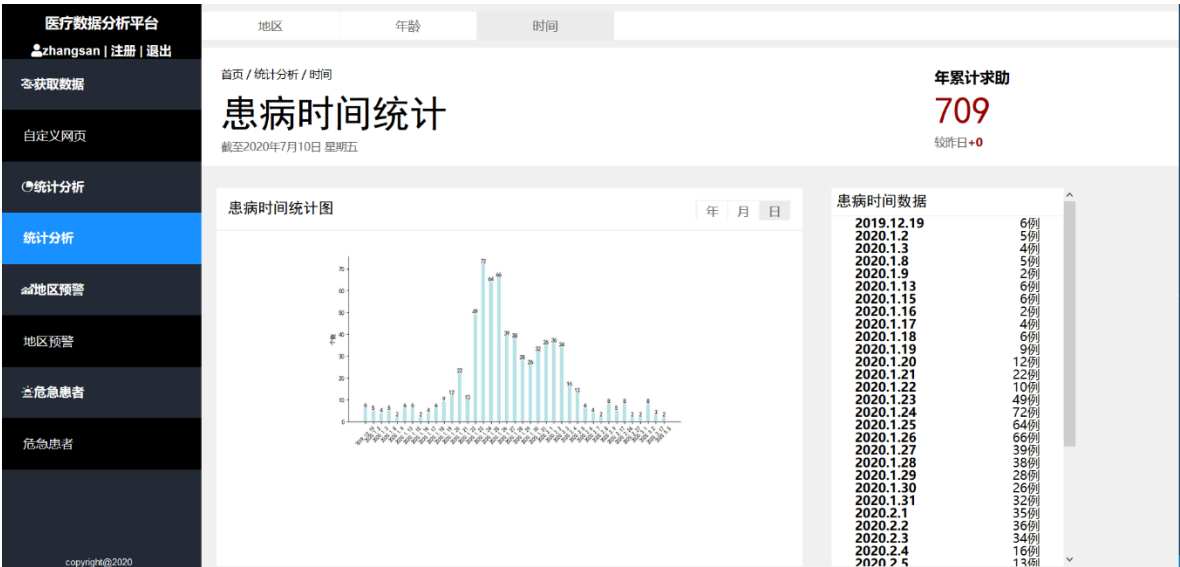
医疗数据分析平台
zhangsan | 注册 | 退出

获取数据
自定义网页
统计分析
统计分析
地区预警
地区预警
危急患者
危急患者

copyright@2020

地区 年龄 时间

首页 / 统计分析 / 时间
患病时间统计
截至2020年7月10日 星期五

年累计求助
709
较昨日+0

患病时间统计图
年 月 日

70
60
50
40
30
20
10
0

8 5 4 5 2 6 6 2 4 6 9 12 22 10 49 72 64 66 39 38 28 26 32 35 36 34 16 13 6 4 2 8 5 8 2 2 8 3 2

患病时间数据

| | |
|---|---|
| 2019.12.19 | 6例 |
| 2020.1.2 | 5例 |
| 2020.1.3 | 4例 |
| 2020.1.8 | 5例 |
| 2020.1.9 | 2例 |
| 2020.1.13 | 6例 |
| 2020.1.15 | 6例 |
| 2020.1.16 | 2例 |
| 2020.1.17 | 4例 |
| 2020.1.18 | 6例 |
| 2020.1.19 | 9例 |
| 2020.1.20 | 12例 |
| 2020.1.21 | 22例 |
| 2020.1.22 | 10例 |
| 2020.1.23 | 49例 |
| 2020.1.24 | 72例 |
| 2020.1.25 | 64例 |
| 2020.1.26 | 66例 |
| 2020.1.27 | 39例 |
| 2020.1.28 | 38例 |
| 2020.1.29 | 28例 |
| 2020.1.30 | 26例 |
| 2020.1.31 | 32例 |
| 2020.2.1 | 35例 |
| 2020.2.2 | 36例 |
| 2020.2.3 | 34例 |
| 2020.2.4 | 16例 |
| 2020.2.5 | 13例 |